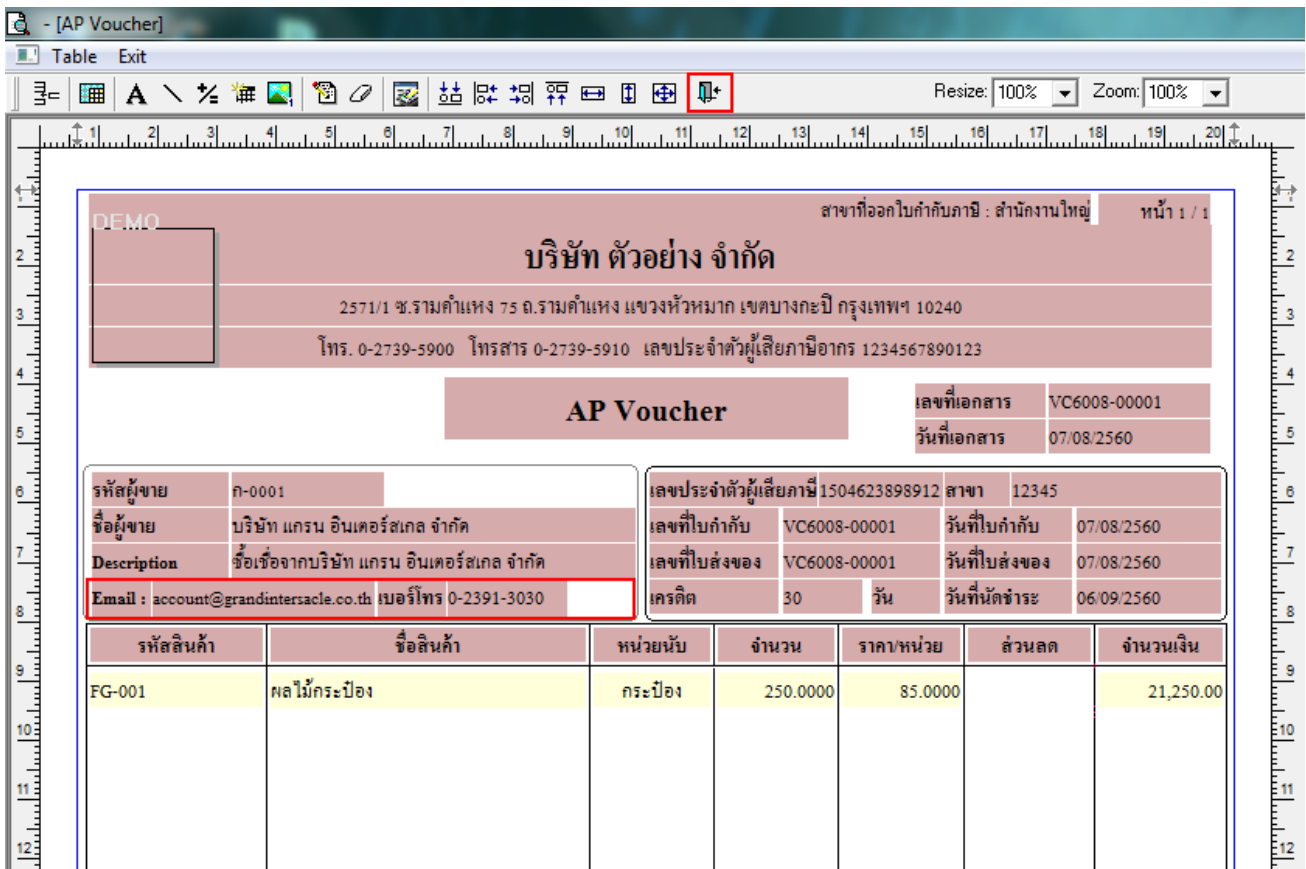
- [AP Voucher]

Table Exit

Resize: 100% Zoom: 100%

1 2 3 4 5 6 7 8 9 10 11 12 13 14 15 16 17 18 19 20

DEMO

สาขาที่ออกใบกำกับภาษี : สำนักงานใหญ่ หน้า 1 / 1

บริษัท ตัวอย่าง จำกัด

2571/1 ซ.รามคำแหง 75 ถ.รามคำแหง แขวงหัวหมาก เขตบางกะปิ กรุงเทพฯ 10240

โทร. 0-2739-5900 โทรสาร 0-2739-5910 เลขประจำตัวผู้เสียภาษีอากร 1234567890123

AP Voucher

| เลขที่เอกสาร | VC6008-00001 |
|---|---|
| วันที่เอกสาร | 07/08/2560 |

| รหัสผู้ขาย | ก-0001 | |
|---|---|---|
| ชื่อผู้ขาย | บริษัท แกรน อินเตอร์สเกล จำกัด | |
| Description | ซื้อเชื่อจากบริษัท แกรน อินเตอร์สเกล จำกัด | |
| Email : account@grandintersacle.co.th | เบอร์โทร | 0-2391-3030 |

| เลขประจำตัวผู้เสียภาษี | 1504623898912 | สาขา | 12345 |
|---|---|---|---|
| เลขที่ใบกำกับ | VC6008-00001 | วันที่ใบกำกับ | 07/08/2560 |
| เลขที่ใบส่งของ | VC6008-00001 | วันที่ใบส่งของ | 07/08/2560 |
| เครดิต | 30 วัน | วันที่นัดชำระ | 06/09/2560 |

| รหัสสินค้า | ชื่อสินค้า | หน่วยนับ | จำนวน | ราคา/หน่วย | ส่วนลด | จำนวนเงิน |
|---|---|---|---|---|---|---|
| FG-001 | ผลไม้กระป๋อง | กระป๋อง | 250.0000 | 85.0000 | | 21,250.00 |

2 3 4 5 6 7 8 9 10 11 12